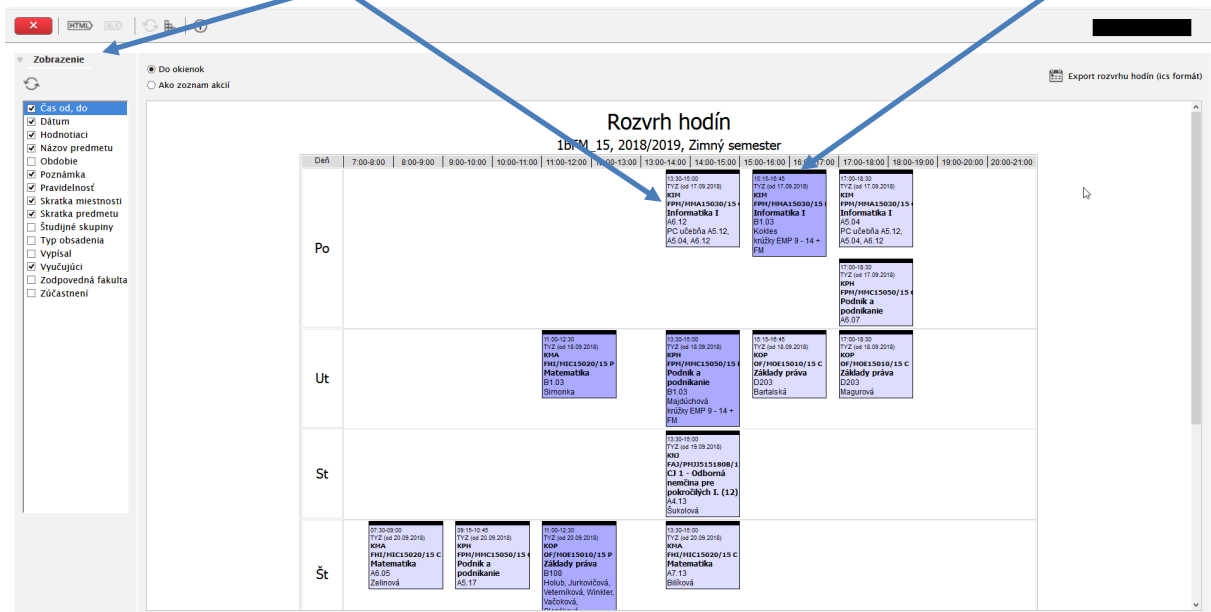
HTML XLS

Zobrazenie

Čas od, do
Dátum
Hodnotiaci
Názov predmetu
Obdobie
Poznámka
Pravidelnosť
Skratka miestnosti
Skratka predmetu
Študijné skupiny
Typ obsadenia
Vypísal
Vyučujúci
Zodpovedná fakulta
Zúčastnení

Do okienok
Ako zoznam akcií

Export rozvrhu hodín (ics formát)

Rozvrh hodín
1bFM_15, 2018/2019, Zimný semester

| Deň | 7:00-8:00 | 8:00-9:00 | 9:00-10:00 | 10:00-11:00 | 11:00-12:00 | 12:00-13:00 | 13:00-14:00 | 14:00-15:00 | 15:00-16:00 | 16:00-17:00 | 17:00-18:00 | 18:00-19:00 | 19:00-20:00 | 20:00-21:00 |
|---|---|---|---|---|---|---|---|---|---|---|---|---|---|---|
| Po | | | | | | | 13:30-15:00 TYZ (od 17.09.2018) KIM FPM/MMA15030/15 Informatika I A6.12 PC učebňa A5.12, A5.04, A6.12 | | 15:15-16:45 TYZ (od 17.09.2018) KIM FPM/MMA15030/15 Informatika I B1.03 Kokles krúžky EMP 9 - 14 + FM | | 17:00-18:30 TYZ (od 17.09.2018) KIM FPM/MMA15030/15 Informatika I A5.04 PC učebňa A5.12, A5.04, A6.12; 17:00-18:30 TYZ (od 17.09.2018) KPH FPM/MMC15050/15 Podnik a podnikanie A6.07 | | | |
| Ut | | | | | 11:00-12:30 TYZ (od 18.09.2018) KMA FHI/MIC15020/15 P Matematika B1.03 Simonka | | 13:30-15:00 TYZ (od 18.09.2018) KPH FPM/MMC15050/15 Podnik a podnikanie B1.03 Majdúchová krúžky EMP 9 - 14 + FM | | 15:15-16:45 TYZ (od 18.09.2018) KOP OF/MOE15010/15 C Základy práva D203 Bartalská | | 17:00-18:30 TYZ (od 18.09.2018) KOP OF/MOE15010/15 C Základy práva D203 Magurová | | | |
| St | | | | | | | 13:30-15:00 TYZ (od 19.09.2018) KNJ FAJ/PMJ5151808/1 CJ 1 - Odborná nemčina pre pokročilých I. (12) A4.13 Šukolová | | | | | | | |
| Št | 07:30-09:00 TYZ (od 20.09.2018) KMA FHI/MIC15020/15 C Matematika A6.05 Zelinová | | 09:15-10:45 TYZ (od 20.09.2018) KPH FPM/MMC15050/15 Podnik a podnikanie A5.17 | | 11:00-12:30 TYZ (od 20.09.2018) KOP OF/MOE15010/15 P Základy práva B108 Holub, Jurkovičová, Veterníková, Winkler, Vačková, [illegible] | | 13:30-15:00 TYZ (od 20.09.2018) KMA FHI/MIC15020/15 C Matematika A7.13 Bilíková | | | | | | | |